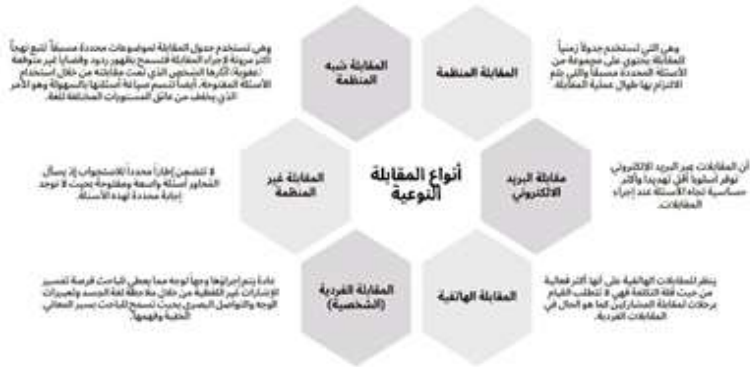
أنواع المقابلة النوعية

المقابلة المنظمة

وهي التي تستخدم جدولاً زمنياً للمقابلة يحتوي على مجموعة من الأسئلة المحددة مسبقاً والتي يتم الالتزام بها طوال عملية المقابلة.

المقابلة شبه المنظمة

وهي تستخدم جدول المقابلة لموضوعات محددة مسبقاً تتبع نهجاً أكثر مرونة لإجراء المقابلة فتسمح بظهور ردود وقضايا غير متوقعة عفوية، أكثرها التسجيل التي تمت مقابلته من خلال استخدام الأسئلة المفتوحة، أيضاً تتسم صياغة أسئلتها بالسهولة وهو الأمر الذي يخفف من عائق المستويات المختلفة للغة.

مقابلة البريد الالكتروني

أن المقابلات عبر البريد الالكتروني توفر أسلوباً أقل تهديداً وأكثر حساسية تجاه الأسئلة عند إجراء المقابلات.

المقابلة غير المنظمة

لا تتضمن إطاراً محدداً للاستجواب إذ يسأل المحاور أسئلة واسعة ومفتوحة بحيث لا توجد إجابة محددة لهذه الأسئلة.

المقابلة الهاتفية

ينظر للمقابلات الهاتفية على أنها أكثر فعالية من حيث قلة التكلفة فهي لا تتطلب القيام برحلات لمقابلة المشاركين كما هو الحال في المقابلات الفردية.

المقابلة الفردية (الشخصية)

عادة يتم إجراؤها وجهاً لوجه مما يعطي الباحث فرصة لتفسير الإشارات غير اللفظية من خلال ملاحظة لغة الجسد وتعبيرات الوجه والتواصل البصري بحيث تسمح للباحث بتسيير المعاني الخفية وفهمها.